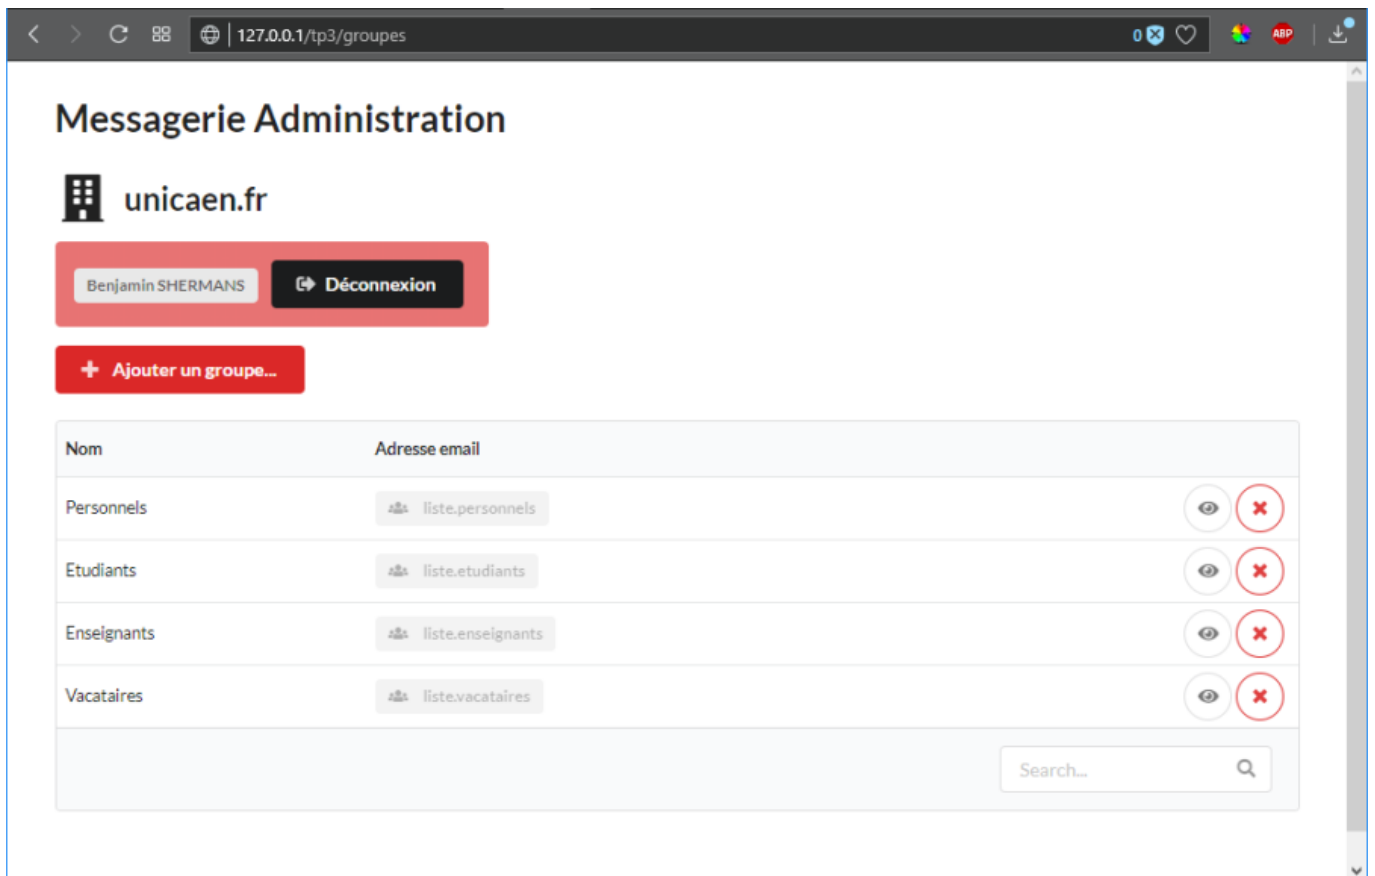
127.0.0.1/tp3/groupes

0

ABP

Messagerie Administration

unicaen.fr

Benjamin SHERMANS

Déconnexion

Ajouter un groupe...

| Nom | Adresse email |
|---|---|
| Personnels | liste.personnels |
| Etudiants | liste.etudiants |
| Enseignants | liste.enseignants |
| Vacataires | liste.vacataires |

Search...